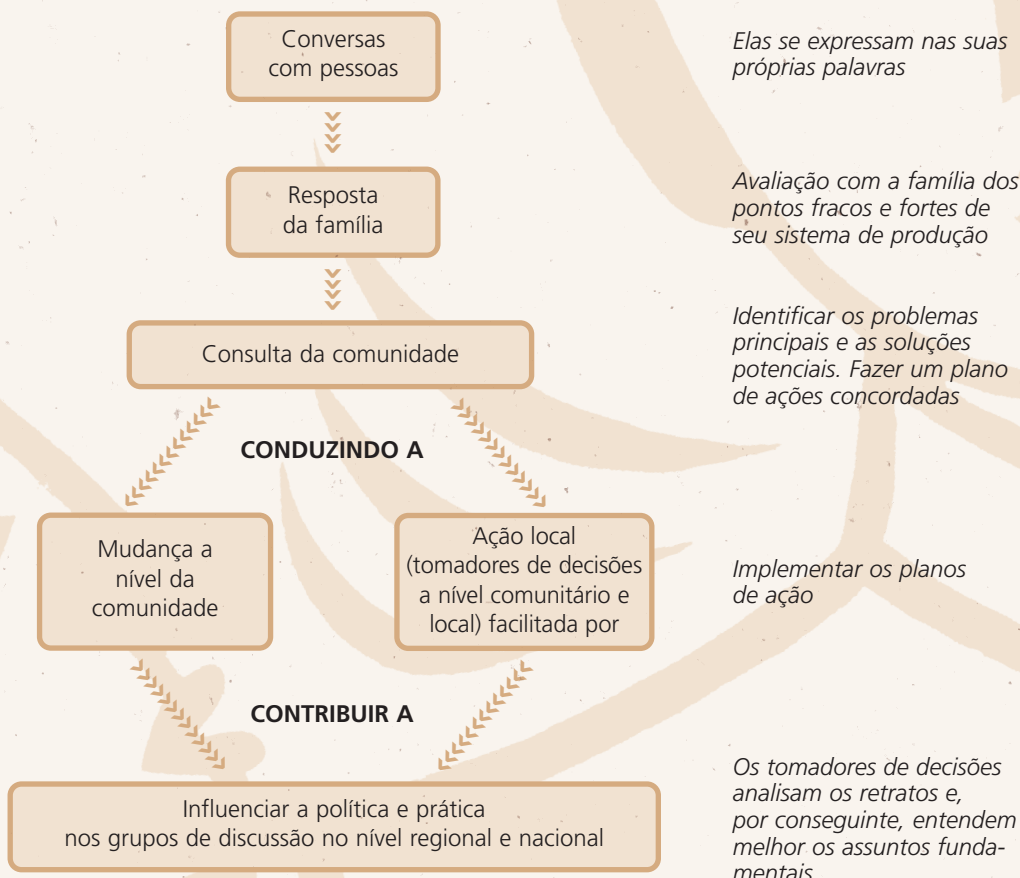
Conversas com pessoas

Elas se expressam nas suas próprias palavras

Resposta da família

Avaliação com a família dos pontos fracos e fortes de seu sistema de produção

Consulta da comunidade

Identificar os problemas principais e as soluções potenciais. Fazer um plano de ações concordadas

CONDUZINDO A

Mudança a nível da comunidade

Ação local (tomadores de decisões a nível comunitário e local) facilitada por

Implementar os planos de ação

CONTRIBUIR A

Influenciar a política e prática nos grupos de discussão no nível regional e nacional

Os tomadores de decisões analisam os retratos e, por conseguinte, entendem melhor os assuntos fundamentais